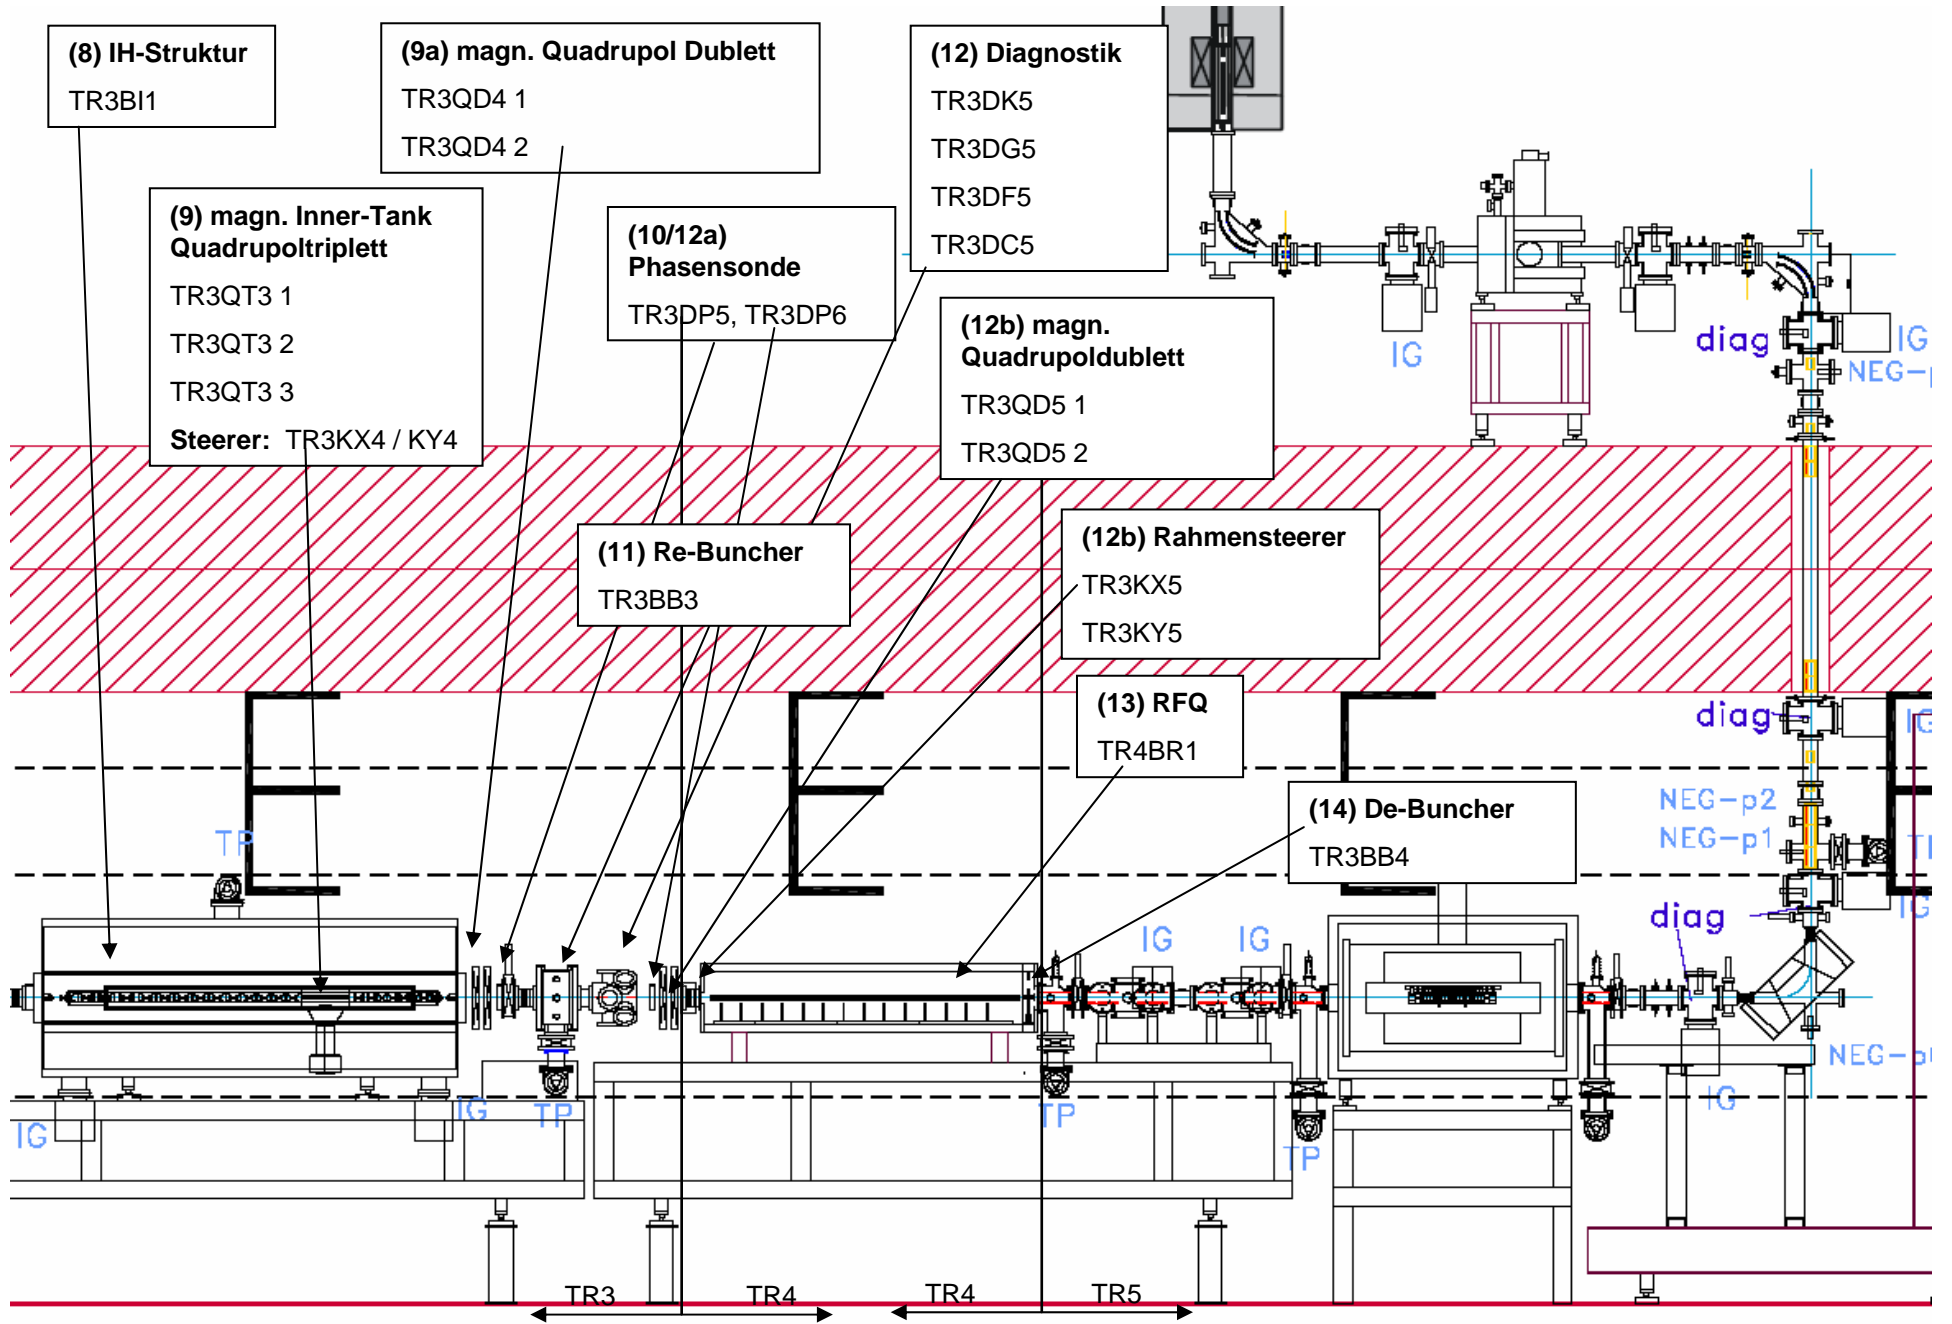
(8) IH-Struktur
TR3BI1

(9a) magn. Quadrupol Dublett
TR3QD4 1
TR3QD4 2

(12) Diagnostik
TR3DK5
TR3DG5
TR3DF5
TR3DC5

(9) magn. Inner-Tank Quadrupoltriplett
TR3QT3 1
TR3QT3 2
TR3QT3 3
Steerer: TR3KX4 / KY4

(10/12a) Phasensonde
TR3DP5, TR3DP6

(12b) magn. Quadrupoldublett
TR3QD5 1
TR3QD5 2

(11) Re-Buncher
TR3BB3

(12b) Rahmensteerer
TR3KX5
TR3KY5

(13) RFQ
TR4BR1

(14) De-Buncher
TR3BB4

IG
diag
IG
NEG-
diag
IG
NEG-p2
NEG-p1
diag
IG
TP
IG
IG
TP
IG
IG
TP
TP
IG
NEG-
TR3
TR4
TR4
TR5